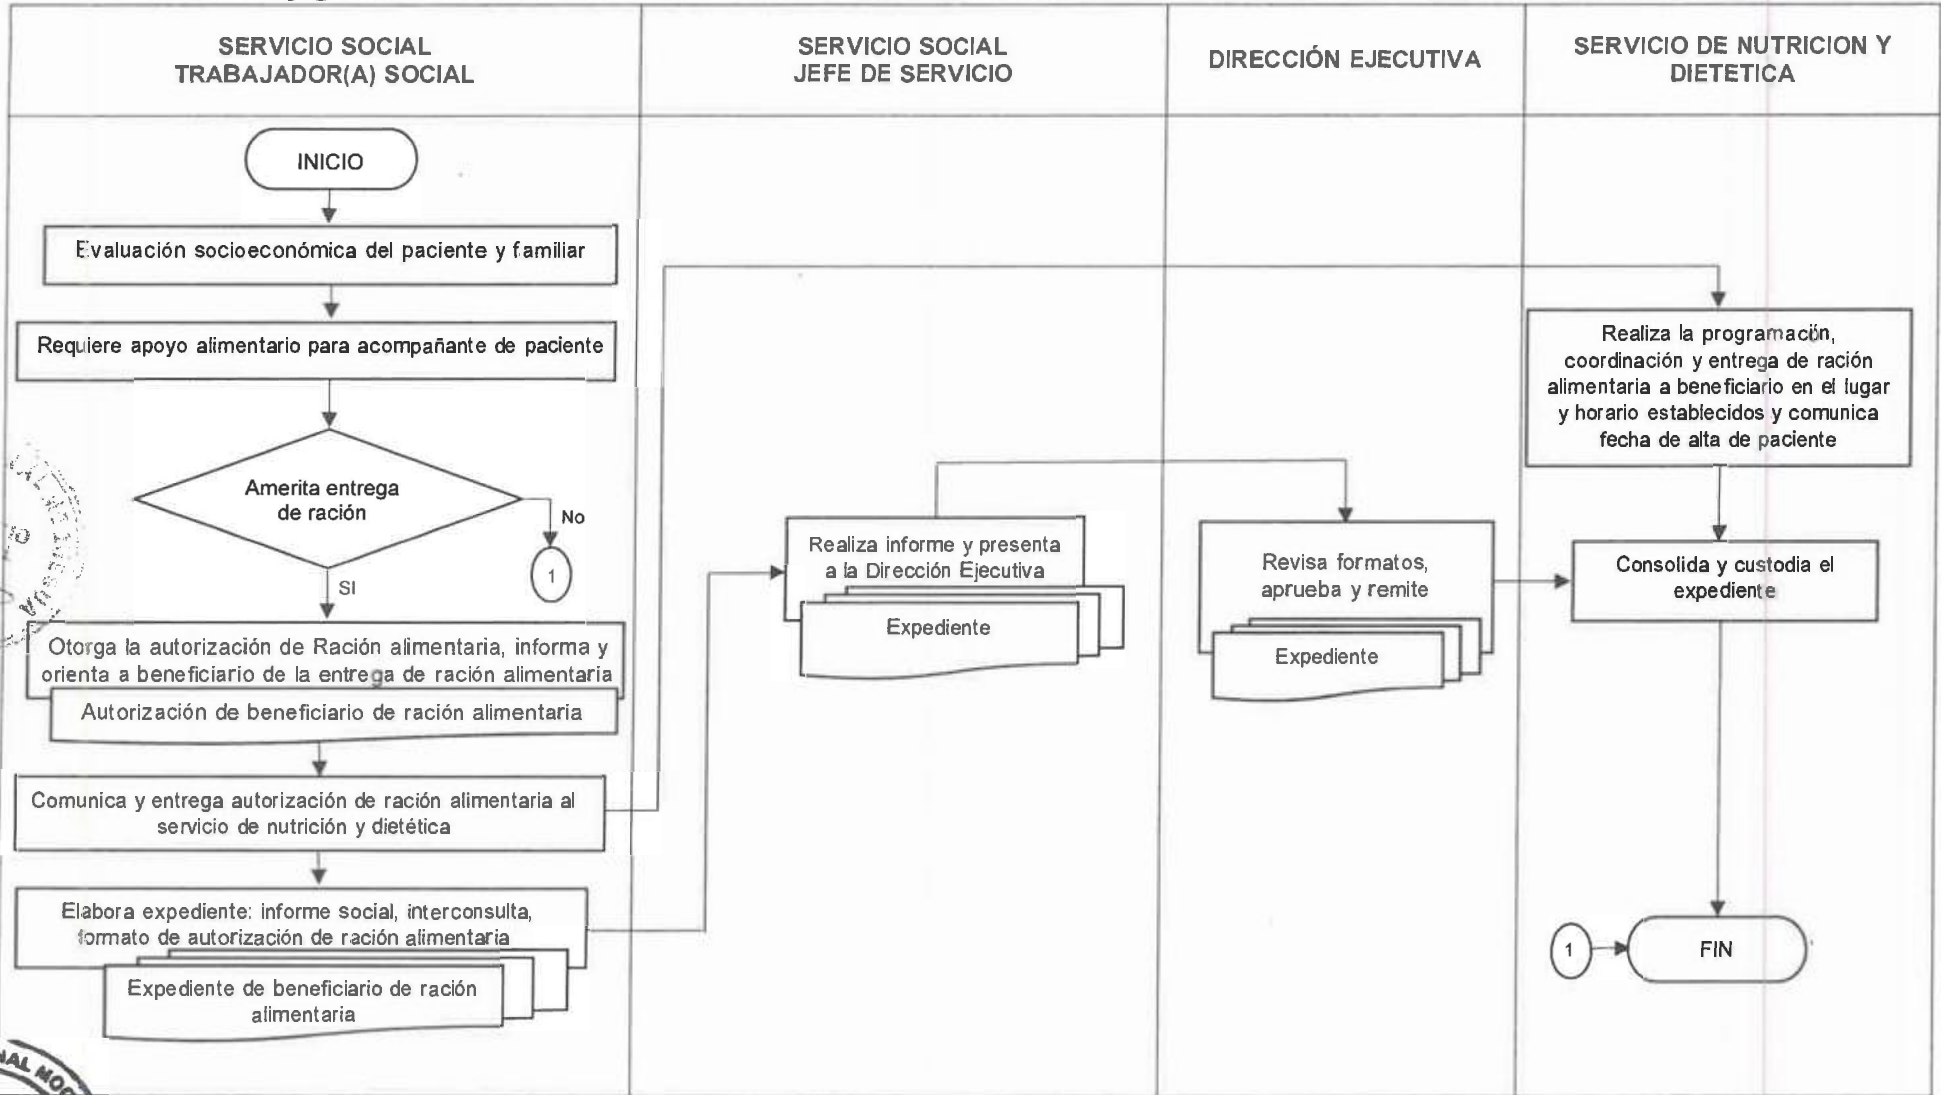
SERVICIO SOCIAL TRABAJADOR(A) SOCIAL

SERVICIO SOCIAL JEFE DE SERVICIO

DIRECCIÓN EJECUTIVA

SERVICIO DE NUTRICION Y DIETETICA

INICIO

Evaluación socioeconómica del paciente y familiar

Requiere apoyo alimentario para acompañante de paciente

Amerita entrega de ración

No

1

SI

Otorga la autorización de Ración alimentaria, informa y orienta a beneficiario de la entrega de ración alimentaria

Autorización de beneficiario de ración alimentaria

Comunica y entrega autorización de ración alimentaria al servicio de nutrición y dietética

Elabora expediente: informe social, interconsulta, formato de autorización de ración alimentaria

Expediente de beneficiario de ración alimentaria

Realiza informe y presenta a la Dirección Ejecutiva

Expediente

Revisa formatos, aprueba y remite

Expediente

Realiza la programación, coordinación y entrega de ración alimentaria a beneficiario en el lugar y horario establecidos y comunica fecha de alta de paciente

Consolida y custodia el expediente

1

FIN